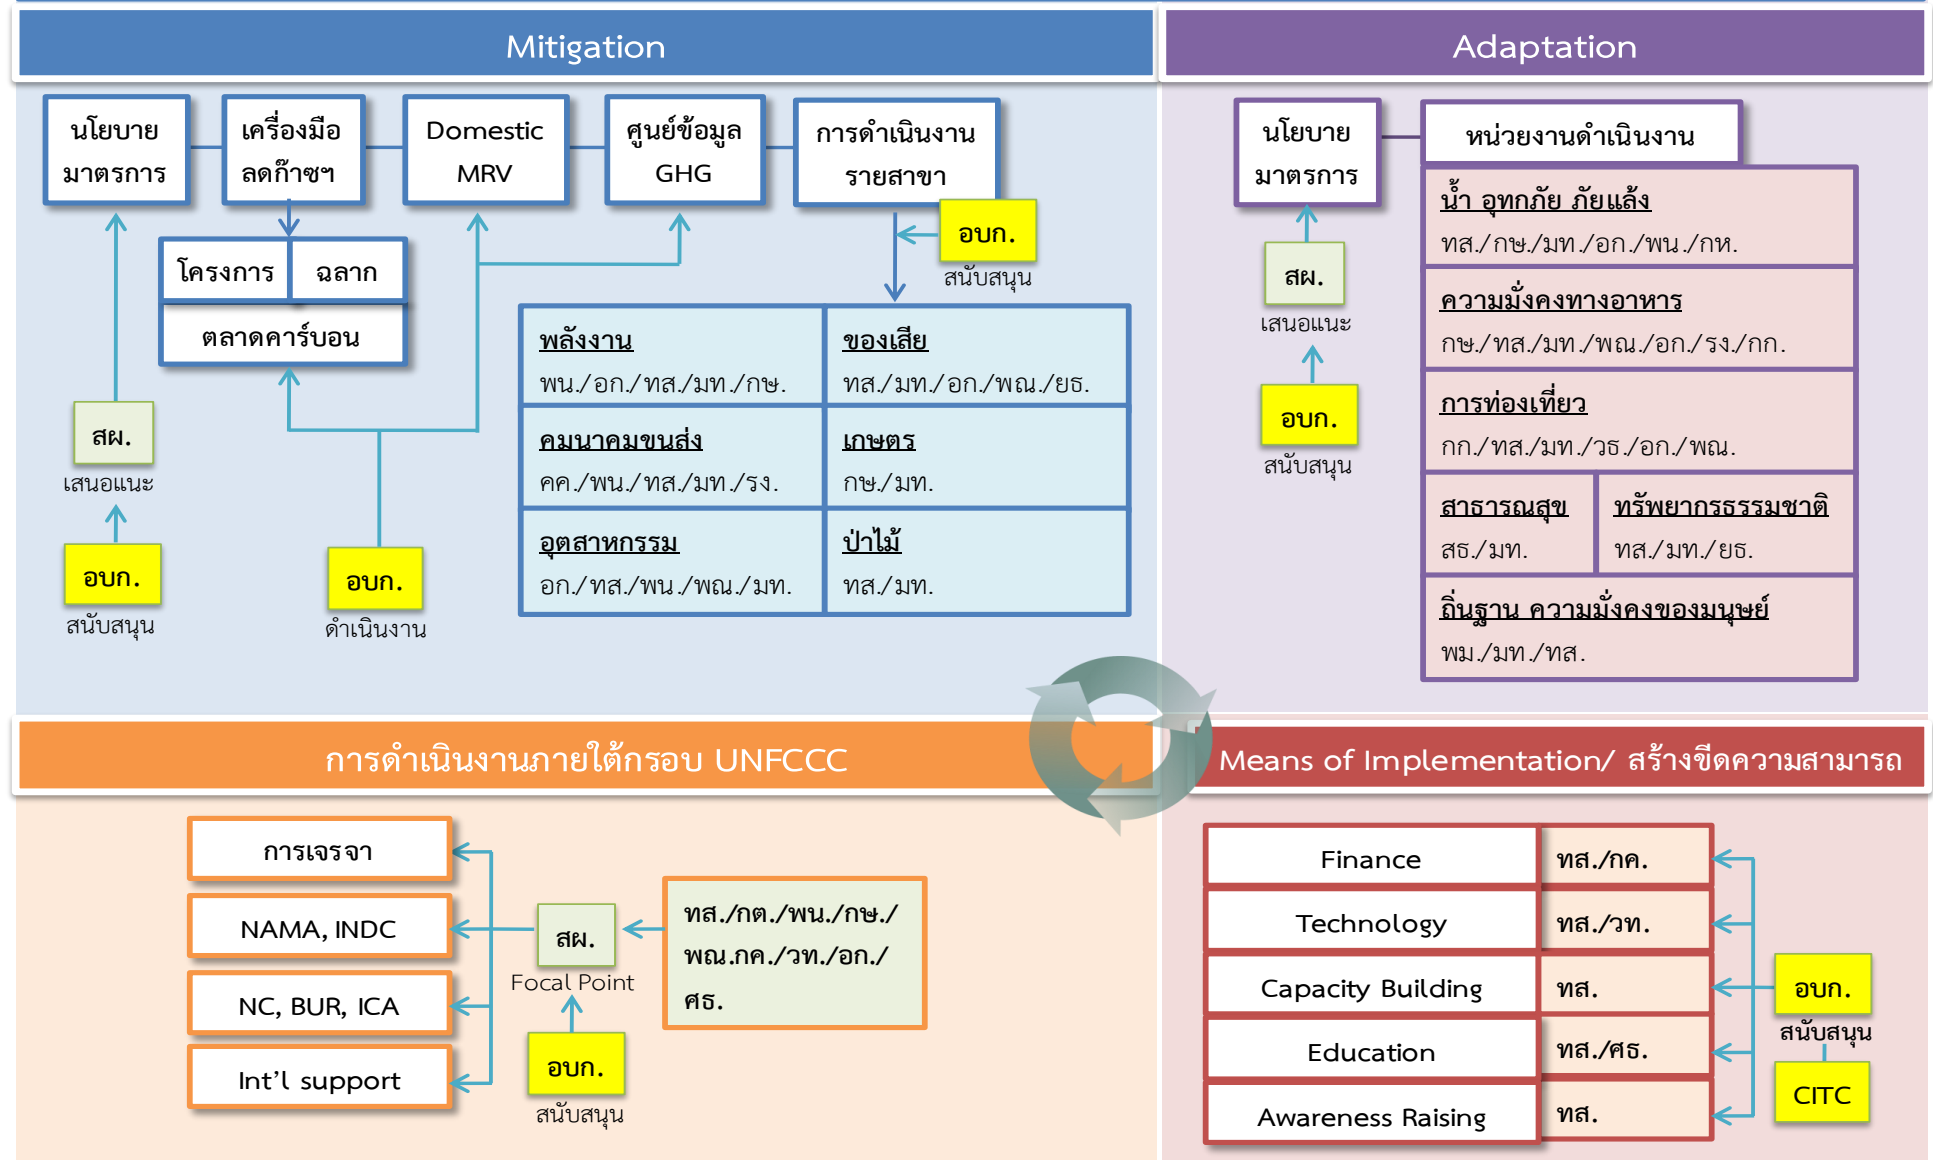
Mitigation

Adaptation

นโยบาย มาตรการ

เครื่องมือ ลดก๊าซฯ

Domestic MRV

ศูนย์ข้อมูล GHG

การดำเนินงาน รายสาขา

อบก.

สนับสนุน

โครงการ

ฉลาก

ตลาดคาร์บอน

| พลังงาน พน./อก./ทส./มท./กษ. | ของเสีย ทส./มท./อก./พณ./ยธ. |
|---|---|
| คมนาคมขนส่ง คค./พน./ทส./มท./รง. | เกษตร กษ./มท. |
| อุตสาหกรรม อก./ทส./พน./พณ./มท. | ป่าไม้ ทส./มท. |

สผ.

เสนอแนะ

อบก.

สนับสนุน

อบก.

ดำเนินงาน

นโยบาย มาตรการ

หน่วยงานดำเนินงาน

สผ.

เสนอแนะ

อบก.

สนับสนุน

น้ำ อุทกภัย ภัยแล้ง
ทส./กษ./มท./อก./พน./กห.

ความมั่งคงทางอาหาร
กษ./ทส./มท./พณ./อก./รง./กก.

การท่องเที่ยว
กก./ทส./มท./วธ./อก./พณ.

สาธารณสุข
สธ./มท.

ทรัพยากรธรรมชาติ
ทส./มท./ยธ.

ถิ่นฐาน ความมั่งคงของมนุษย์
พม./มท./ทส.

การดำเนินงานภายใต้กรอบ UNFCCC

Means of Implementation/ สร้างขีดความสามารถ

การเจรจา

NAMA, INDC

NC, BUR, ICA

Int’l support

สผ.

Focal Point

ทส./กต./พน./กษ./ พณ.กค./วท./อก./ ศธ.

อบก.

สนับสนุน

| Finance | ทส./กค. |
|---|---|
| Technology | ทส./วท. |
| Capacity Building | ทส. |
| Education | ทส./ศธ. |
| Awareness Raising | ทส. |

อบก.

สนับสนุน

CITC